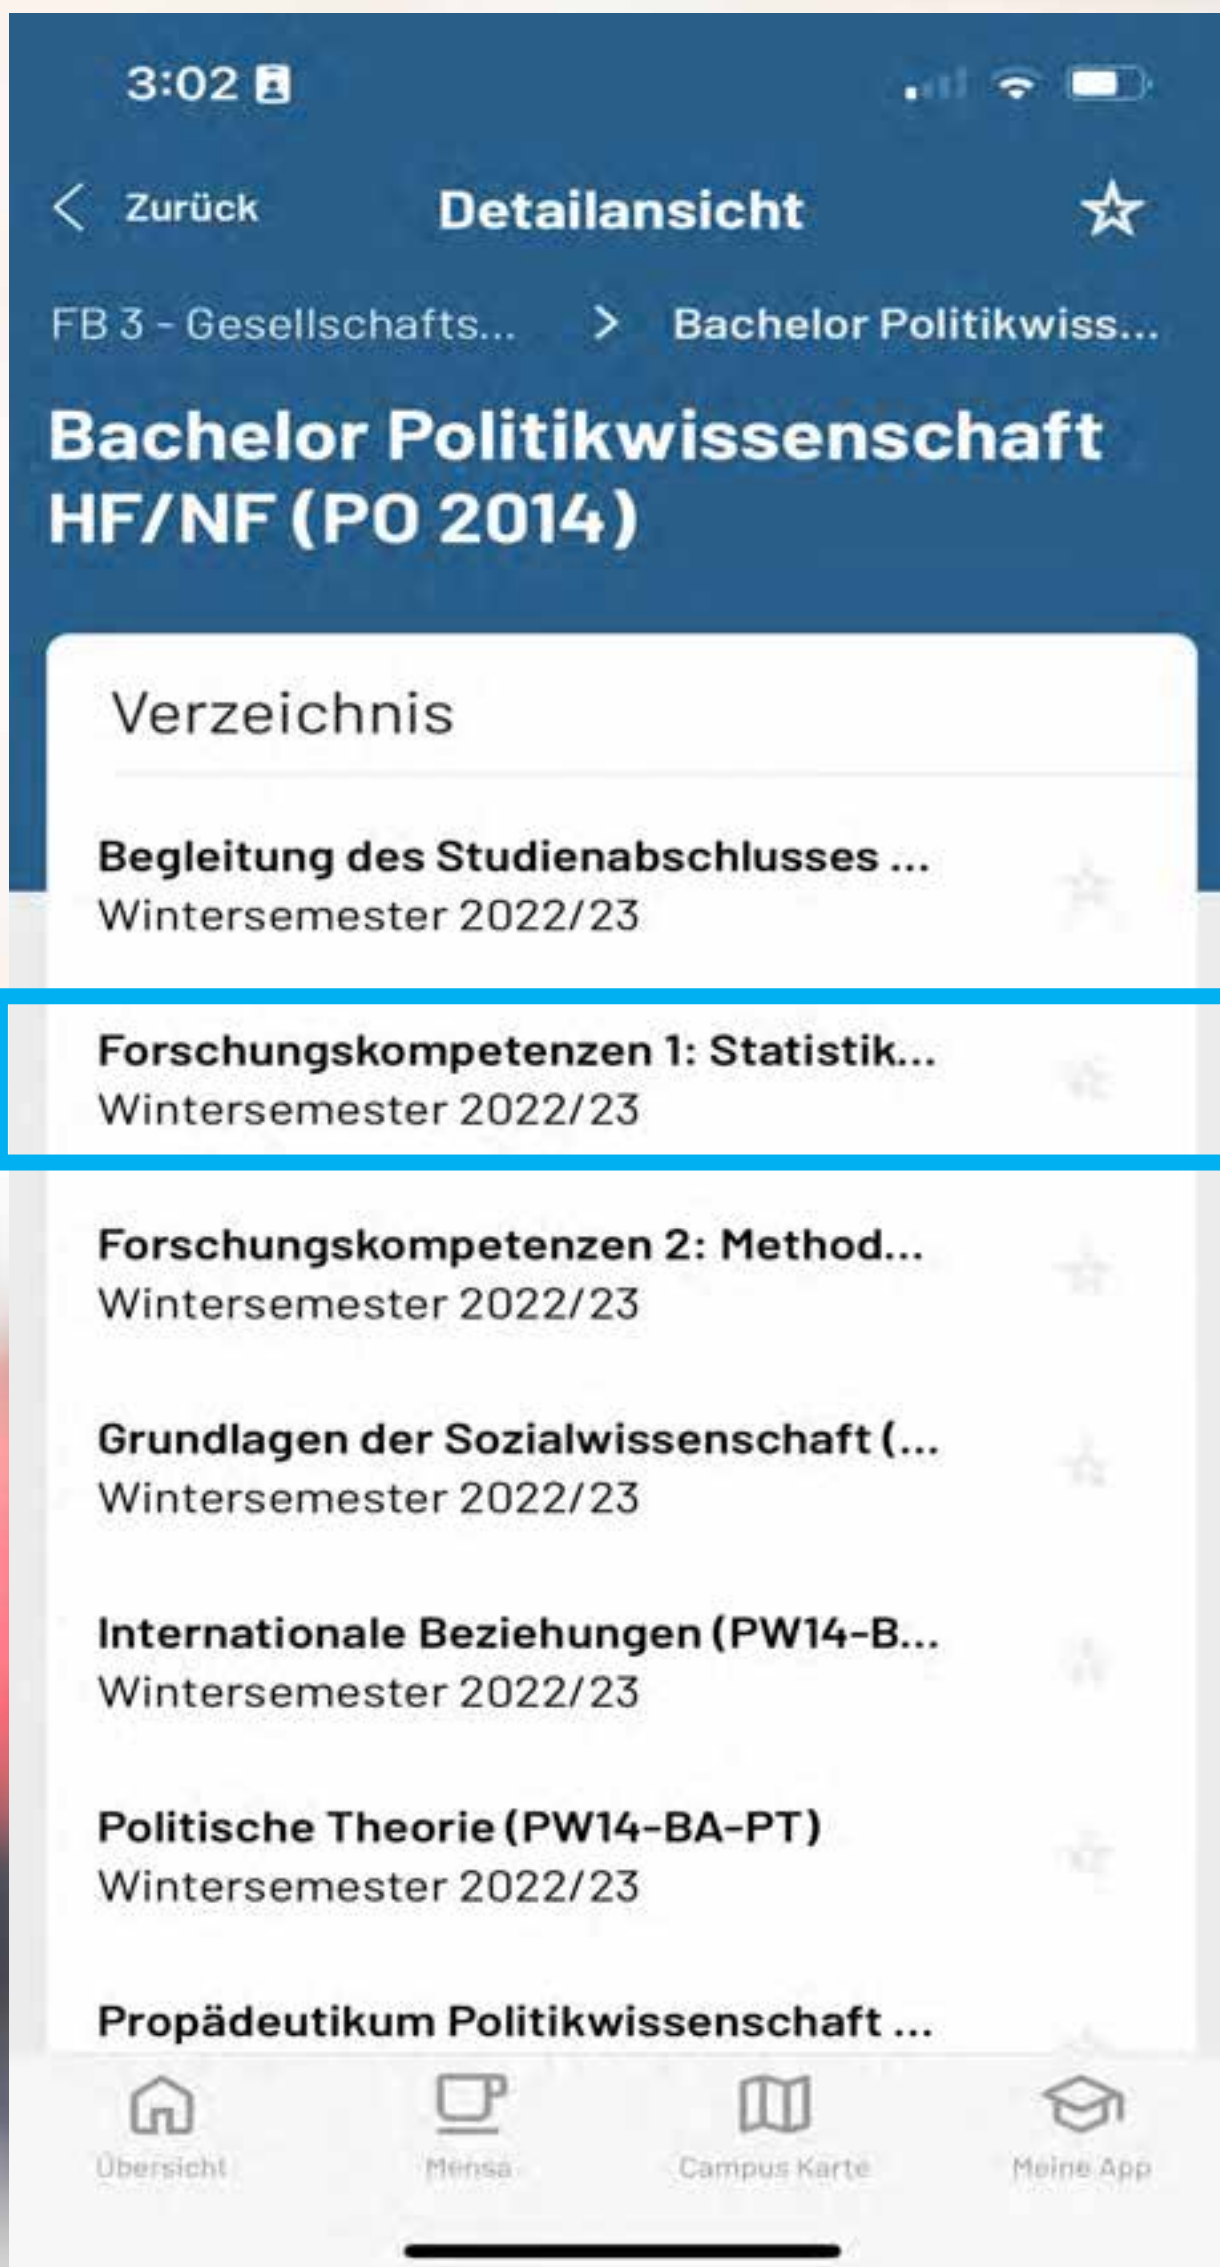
3:02

Zurück
Detailansicht

FB 3 - Gesellschafts... > Bachelor Politikwiss...

Bachelor Politikwissenschaft HF/NF (PO 2014)

Verzeichnis

Begleitung des Studienabschlusses ...
Wintersemester 2022/23

Forschungskompetenzen 1: Statistik...
Wintersemester 2022/23

Forschungskompetenzen 2: Method...
Wintersemester 2022/23

Grundlagen der Sozialwissenschaft (...
Wintersemester 2022/23

Internationale Beziehungen (PW14-B...
Wintersemester 2022/23

Politische Theorie (PW14-BA-PT)
Wintersemester 2022/23

Propädeutikum Politikwissenschaft ...

Übersicht
Mensa
Campus Karte
Meine App